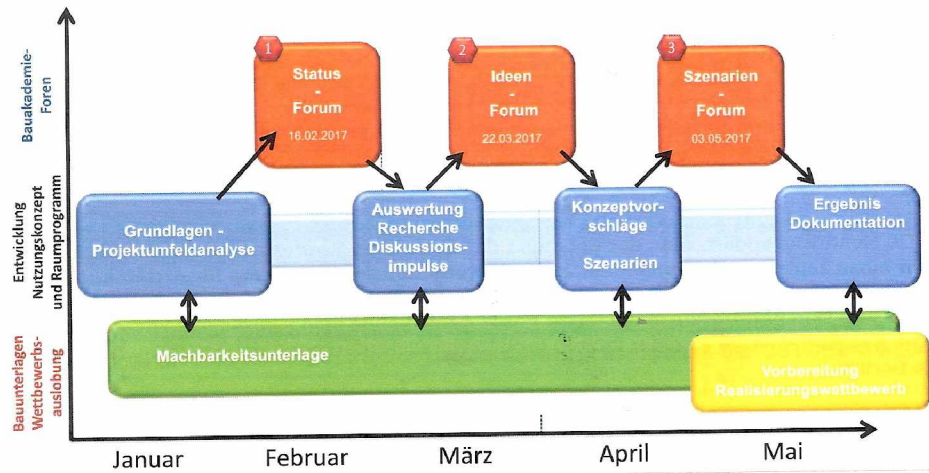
Bauakademie-Foren

Entwicklung Nutzungskonzept und Raumprogramm

Bauunterlagen Wettbewerbs-auslobung

1
Status - Forum
16.02.2017

2
Ideen - Forum
22.03.2017

3
Szenarien - Forum
03.05.2017

Grundlagen - Projektumfeldanalyse

Auswertung Recherche Diskussionsimpulse

Konzeptvorschläge

Szenarien

Ergebnis Dokumentation

Machbarkeitsunterlage

Vorbereitung Realisierungswettbewerb

Januar

Februar

März

April

Mai